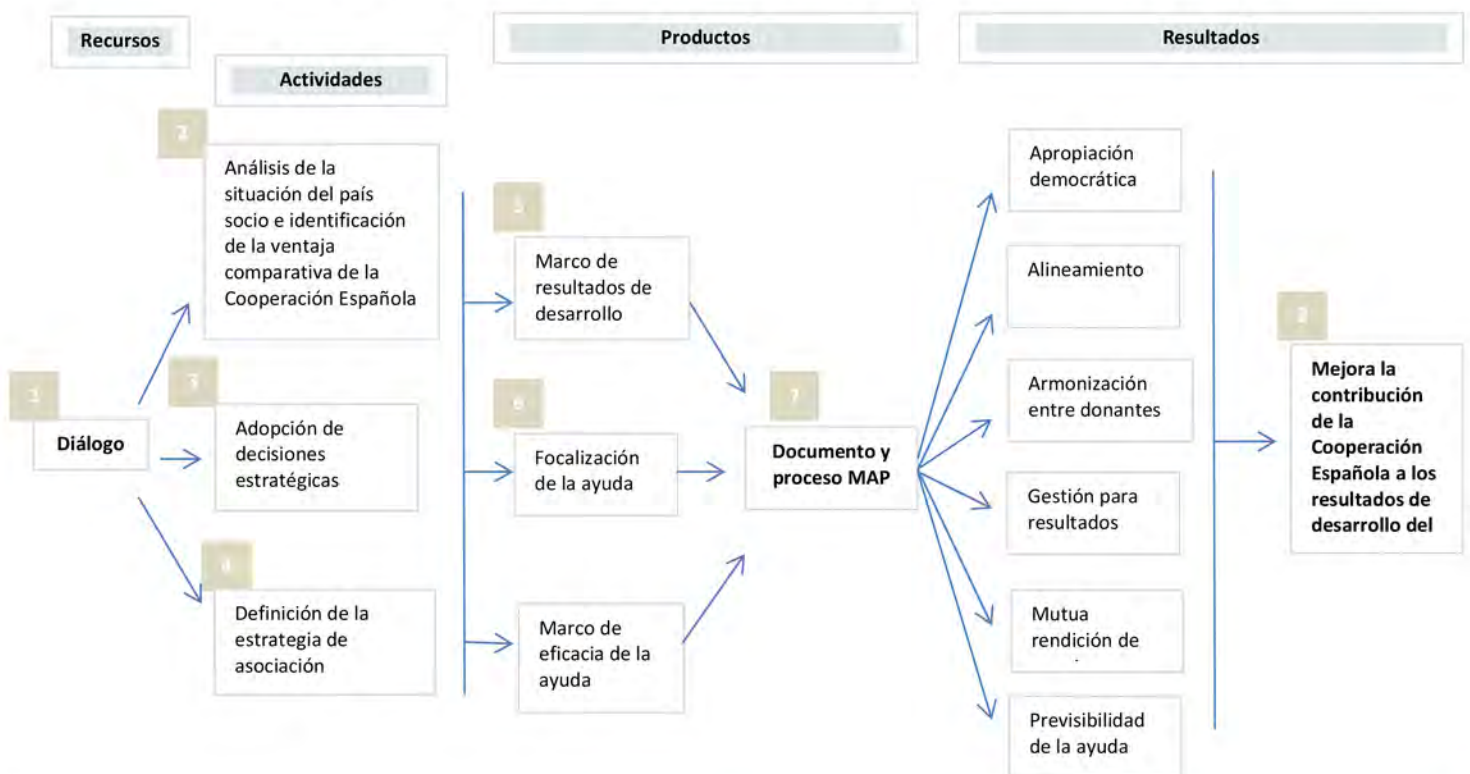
Recursos

Actividades

Productos

Resultados

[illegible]

Análisis de la situación del país socio e identificación de la ventaja comparativa de la Cooperación Española

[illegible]

Marco de resultados de desarrollo

Apropiación democrática

Alineamiento

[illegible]

Diálogo

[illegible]

Adopción de decisiones estratégicas

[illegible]

Focalización de la ayuda

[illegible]

Documento y proceso MAP

Armonización entre donantes

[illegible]

Mejora la contribución de la Cooperación Española a los resultados de desarrollo del

Gestión para resultados

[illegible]

Definición de la estrategia de asociación

Marco de eficacia de la ayuda

Mutua rendición de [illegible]

Previsibilidad de la ayuda